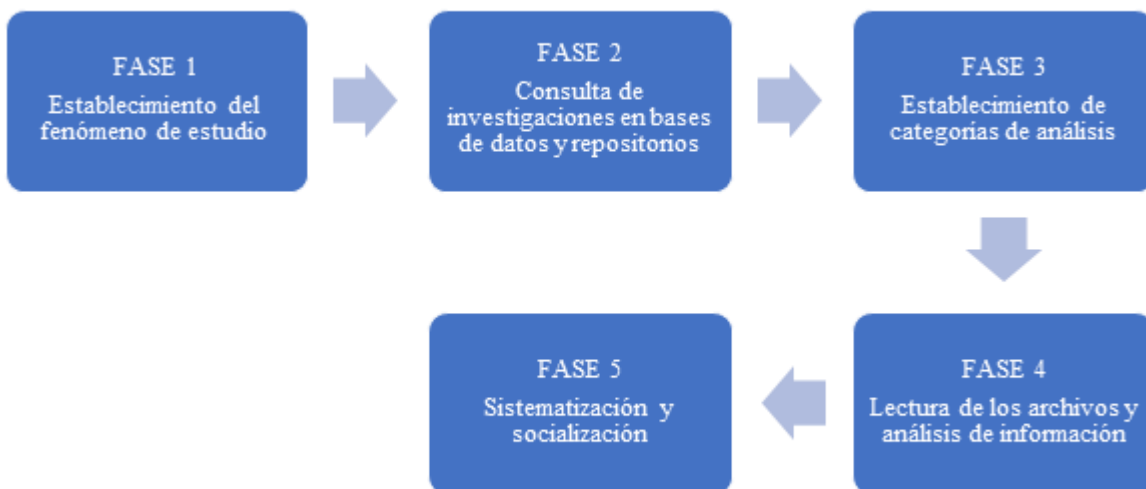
FASE 1
Establecimiento del fenómeno de estudio

FASE 2
Consulta de investigaciones en bases de datos y repositorios

FASE 3
Establecimiento de categorias de análisis

FASE 4
Lectura de los archivos y análisis de información

FASE 5
Sistematización y socialización